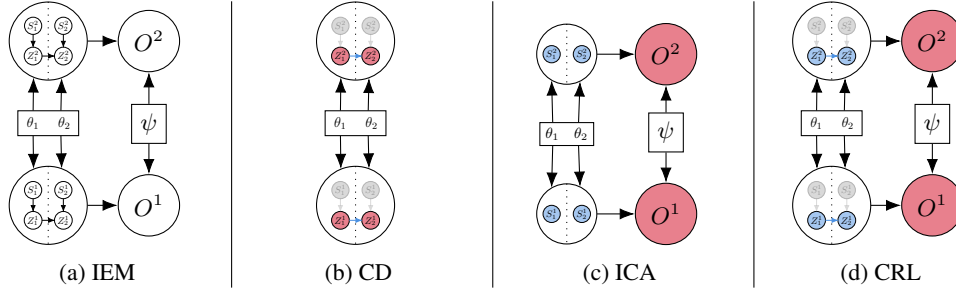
$S_1^2$ $S_2^2$ $Z_1^2$ $Z_2^2$ $O^2$
$\theta_1$ $\theta_2$ $\psi$
$S_1^1$ $S_2^1$ $Z_1^1$ $Z_2^1$ $O^1$
(a) IEM

$S_1^2$ $S_2^2$ $Z_1^2$ $Z_2^2$
$\theta_1$ $\theta_2$
$S_1^1$ $S_2^1$ $Z_1^1$ $Z_2^1$
(b) CD

$S_1^2$ $S_2^2$ $O^2$
$\theta_1$ $\theta_2$ $\psi$
$S_1^1$ $S_2^1$ $O^1$
(c) ICA

$S_1^2$ $S_2^2$ $Z_1^2$ $Z_2^2$ $O^2$
$\theta_1$ $\theta_2$ $\psi$
$S_1^1$ $S_2^1$ $Z_1^1$ $Z_2^1$ $O^1$
(d) CRL